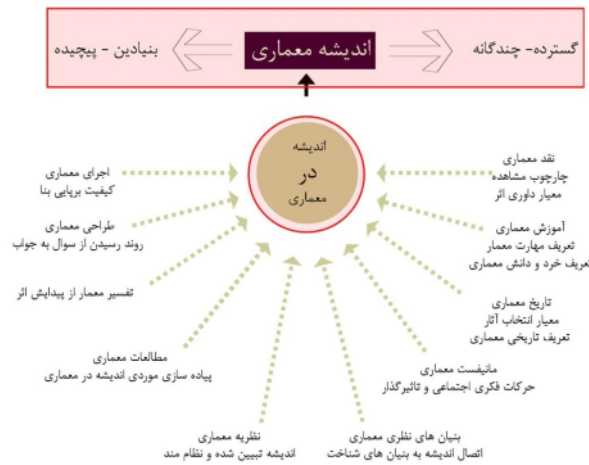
گسترده- چندگانه
اندیشه معماری
بنیادین - پیچیده

اندیشه
در
معماری

نقد معماری
چارچوب مشاهده
معیار داوری اثر

آموزش معماری
تعریف مهارت معمار
تعریف خرد و دانش معماری

تاریخ معماری
معیار انتخاب آثار
تعریف تاریخی معماری

مانیفست معماری
حرکات فکری اجتماعی و تاثیرگذار

بنیان های نظری معماری
اتصال اندیشه به بنیان های شناخت

نظریه معماری
اندیشه تبیین شده و نظام مند

مطالعات معماری
پیاده سازی موردی اندیشه در معماری

تفسیر معمار از پیدایش اثر

طراحی معماری
روند رسیدن از سوال به جواب

اجرای معماری
کیفیت برپایی بنا